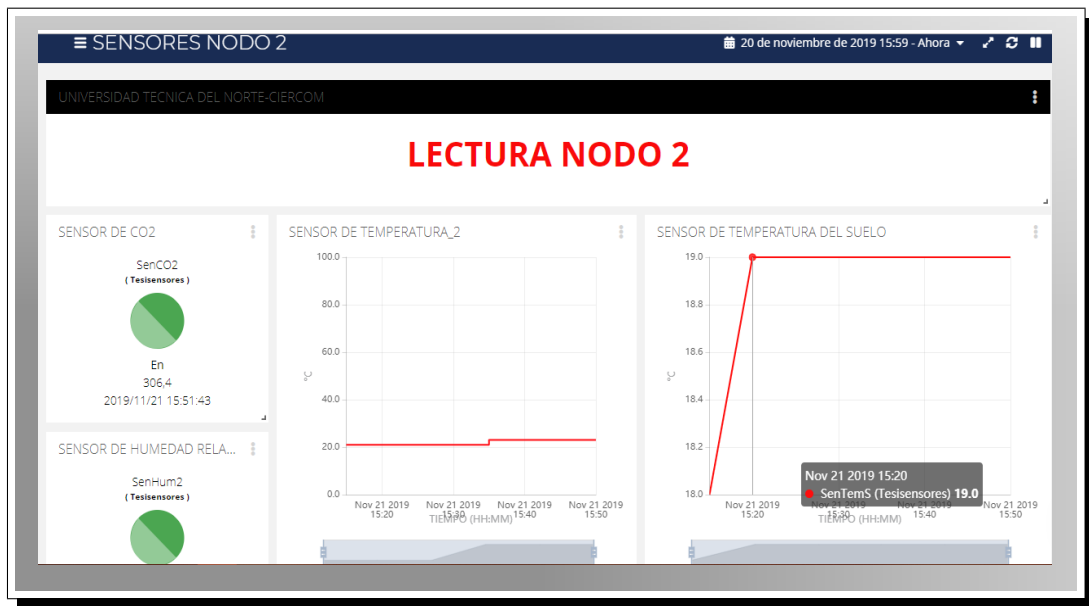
≡ SENSORES NODO 2

20 de noviembre de 2019 15:59 - Ahora

UNIVERSIDAD TECNICA DEL NORTE-CIERCOM

LECTURA NODO 2

SENSOR DE CO2

SenCO2
( Tesisensores )

En
306,4
2019/11/21 15:51:43

SENSOR DE HUMEDAD RELA...

SenHum2
( Tesisensores )

SENSOR DE TEMPERATURA_2

100.0
80.0
60.0
40.0
20.0
0.0
°C
Nov 21 2019 15:20
Nov 21 2019 15:30
Nov 21 2019 15:40
Nov 21 2019 15:50
TIEMPO (HH:MM)

SENSOR DE TEMPERATURA DEL SUELO

19.0
18.8
18.6
18.4
18.2
18.0
°C
Nov 21 2019 15:20
Nov 21 2019 15:30
Nov 21 2019 15:40
Nov 21 2019 15:50
TIEMPO (HH:MM)

Nov 21 2019 15:20
SenTemS (Tesisensores) 19.0